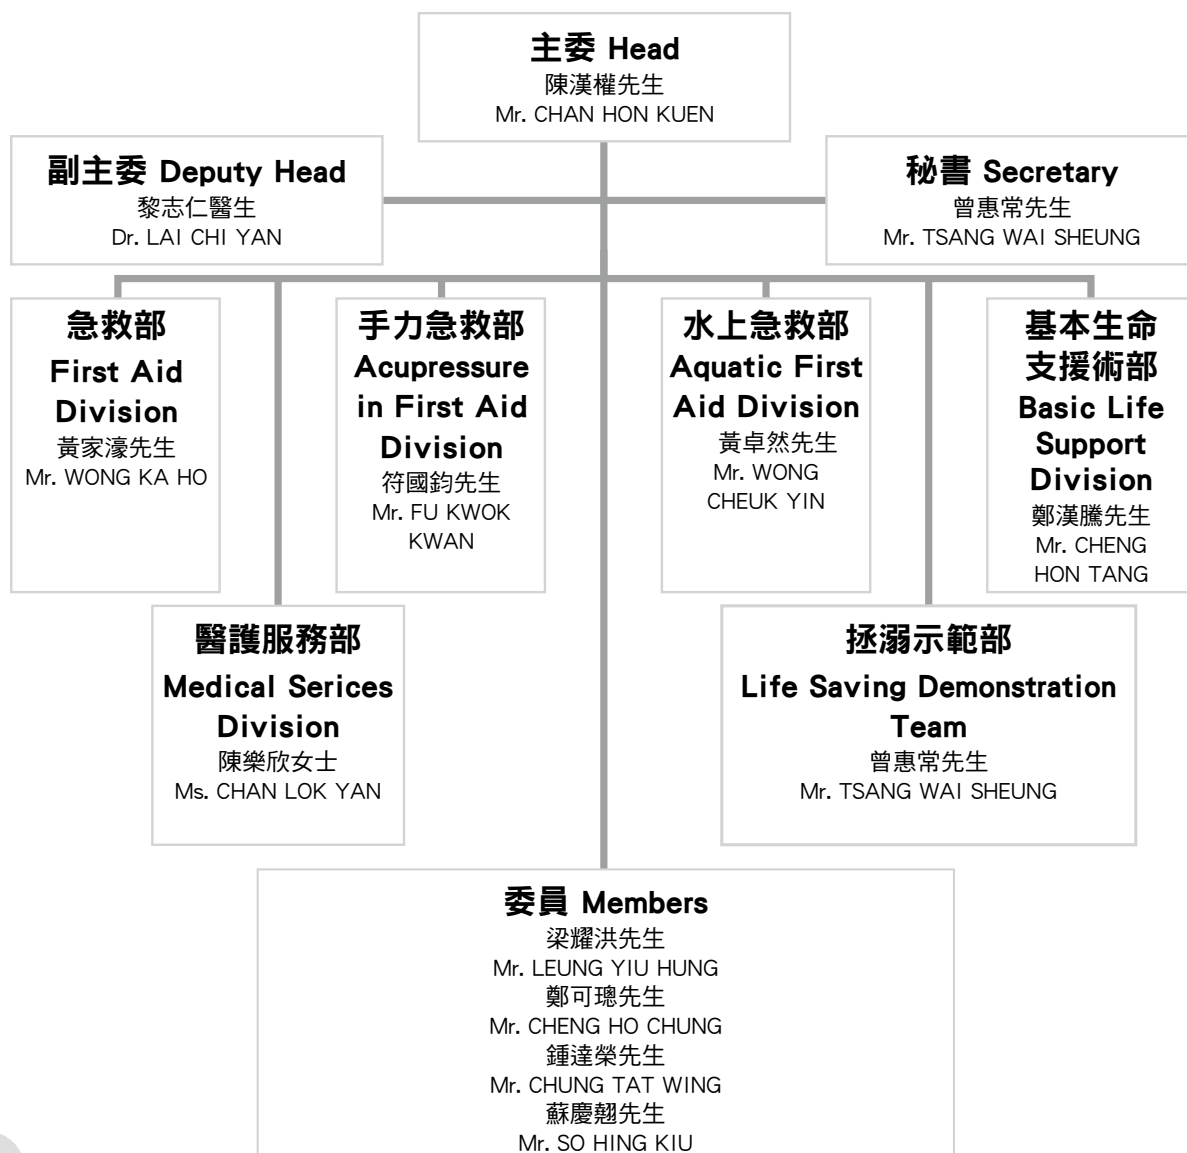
主委 Head
陳漢權先生
Mr. CHAN HON KUEN

副主委 Deputy Head
黎志仁醫生
Dr. LAI CHI YAN

秘書 Secretary
曾惠常先生
Mr. TSANG WAI SHEUNG

急救部
First Aid Division
黃家濠先生
Mr. WONG KA HO

手力急救部
Acupressure in First Aid Division
符國鈞先生
Mr. FU KWOK KWAN

水上急救部
Aquatic First Aid Division
黃卓然先生
Mr. WONG CHEUK YIN

基本生命支援術部
Basic Life Support Division
鄭漢騰先生
Mr. CHENG HON TANG

醫護服務部
Medical Serices Division
陳樂欣女士
Ms. CHAN LOK YAN

拯溺示範部
Life Saving Demonstration Team
曾惠常先生
Mr. TSANG WAI SHEUNG

委員 Members
梁耀洪先生
Mr. LEUNG YIU HUNG
鄭可璁先生
Mr. CHENG HO CHUNG
鍾達榮先生
Mr. CHUNG TAT WING
蘇慶翹先生
Mr. SO HING KIU